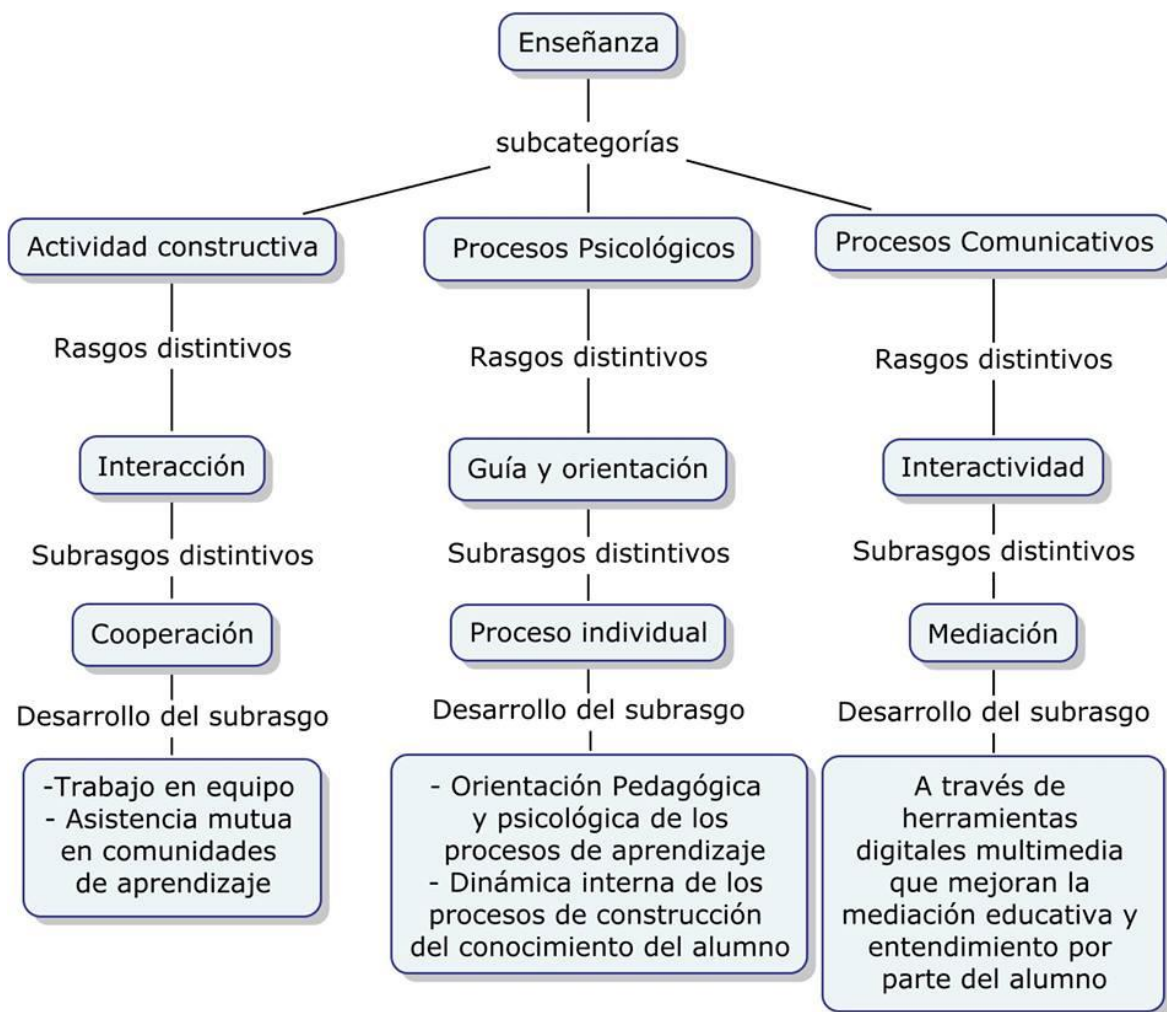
Enseñanza

subcategorías

Actividad constructiva

Rasgos distintivos

Interacción

Subrasgos distintivos

Cooperación

Desarrollo del subrasgo

-Trabajo en equipo
- Asistencia mutua en comunidades de aprendizaje

Procesos Psicológicos

Rasgos distintivos

Guía y orientación

Subrasgos distintivos

Proceso individual

Desarrollo del subrasgo

- Orientación Pedagógica y psicológica de los procesos de aprendizaje
- Dinámica interna de los procesos de construcción del conocimiento del alumno

Procesos Comunicativos

Rasgos distintivos

Interactividad

Subrasgos distintivos

Mediación

Desarrollo del subrasgo

A través de herramientas digitales multimedia que mejoran la mediación educativa y entendimiento por parte del alumno